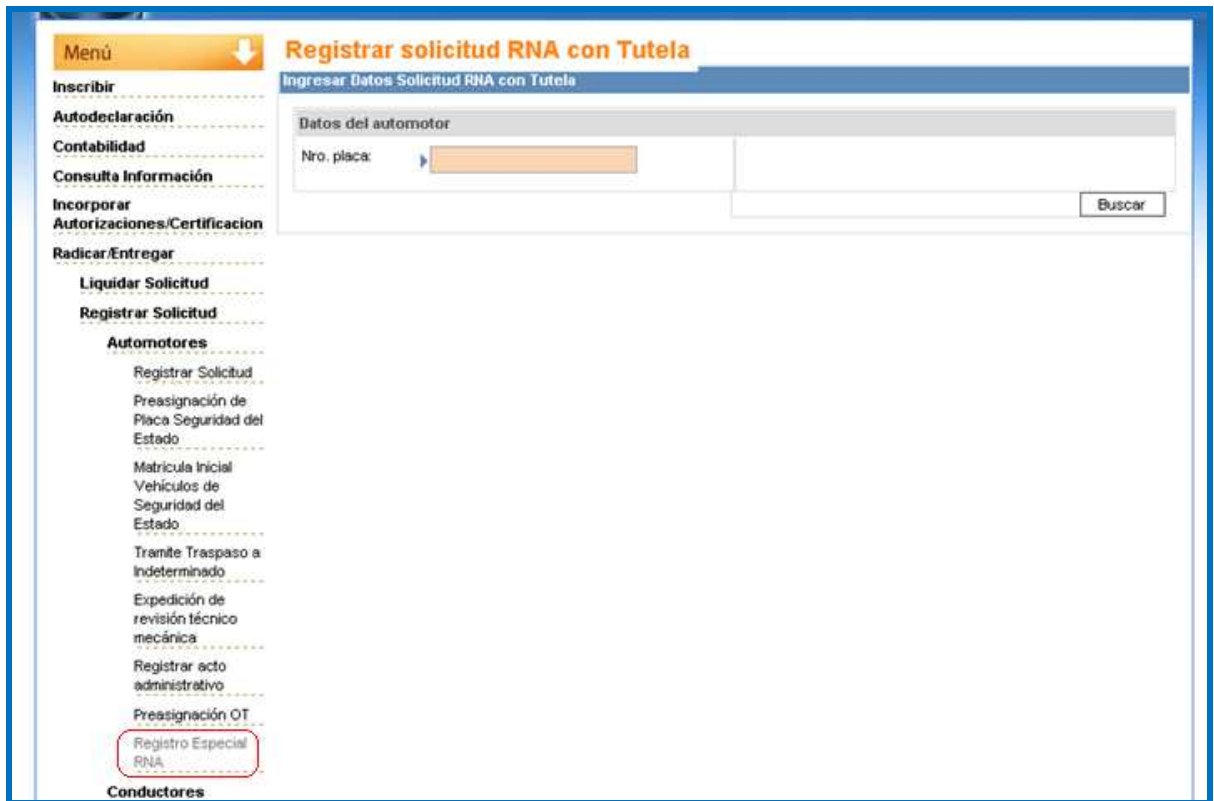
Menú

Inscribir

Autodeclaración

Contabilidad

Consulta Información

Incorporar Autorizaciones/Certificacion

Radicar/Entregar

Liquidar Solicitud

Registrar Solicitud

Automotores

Registrar Solicitud

Preasignación de Placa Seguridad del Estado

Matricula Inicial Vehículos de Seguridad del Estado

Tramite Traspaso a Indeterminado

Expedición de revisión técnico mecánica

Registrar acto administrativo

Preasignación OT

Registro Especial RNA

Conductores

Registrar solicitud RNA con Tutela

Ingresar Datos Solicitud RNA con Tutela

Datos del automotor

Nro. placa:

Buscar